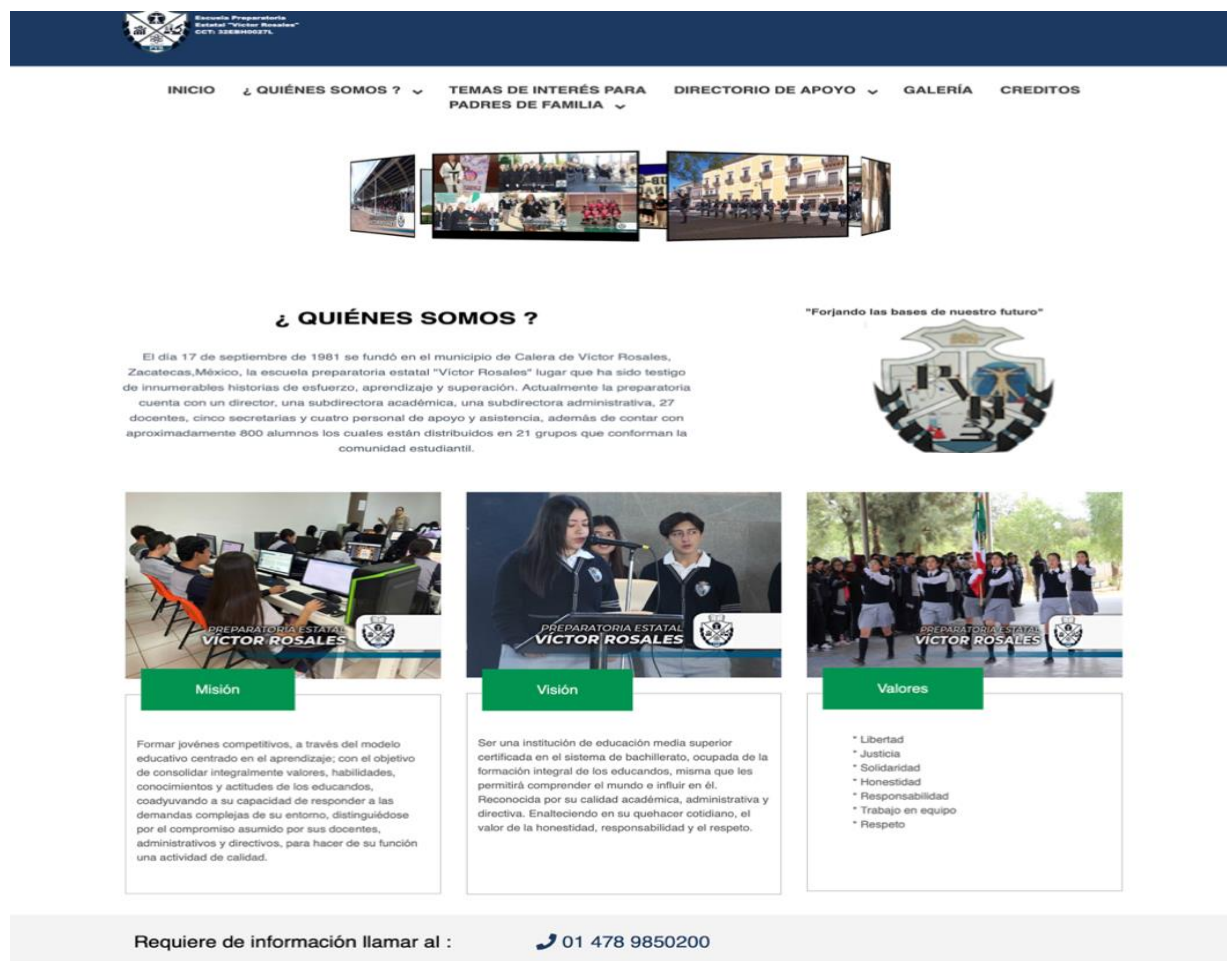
Escuela Preparatoria Estatal "Víctor Rosales" CCT: 32EBH0027L

INICIO ¿ QUIÉNES SOMOS ? TEMAS DE INTERÉS PARA PADRES DE FAMILIA DIRECTORIO DE APOYO GALERÍA CREDITOS

¿ QUIÉNES SOMOS ?

El día 17 de septiembre de 1981 se fundó en el municipio de Calera de Víctor Rosales, Zacatecas,México, la escuela preparatoria estatal "Víctor Rosales" lugar que ha sido testigo de innumerables historias de esfuerzo, aprendizaje y superación. Actualmente la preparatoria cuenta con un director, una subdirectora académica, una subdirectora administrativa, 27 docentes, cinco secretarias y cuatro personal de apoyo y asistencia, además de contar con aproximadamente 800 alumnos los cuales están distribuidos en 21 grupos que conforman la comunidad estudiantil.

"Forjando las bases de nuestro futuro"

PREPARATORIA ESTATAL VÍCTOR ROSALES

Misión

Formar jovénes competitivos, a través del modelo educativo centrado en el aprendizaje; con el objetivo de consolidar integralmente valores, habilidades, conocimientos y actitudes de los educandos, coadyuvando a su capacidad de responder a las demandas complejas de su entorno, distinguiédose por el compromiso asumido por sus docentes, administrativos y directivos, para hacer de su función una actividad de calidad.

PREPARATORIA ESTATAL VÍCTOR ROSALES

Visión

Ser una institución de educación media superior certificada en el sistema de bachillerato, ocupada de la formación integral de los educandos, misma que les permitirá comprender el mundo e influir en él. Reconocida por su calidad académica, administrativa y directiva. Enalteciendo en su quehacer cotidiano, el valor de la honestidad, responsabilidad y el respeto.

PREPARATORIA ESTATAL VÍCTOR ROSALES

Valores

* Libertad
* Justicia
* Solidaridad
* Honestidad
* Responsabilidad
* Trabajo en equipo
* Respeto

Requiere de información llamar al : 01 478 9850200